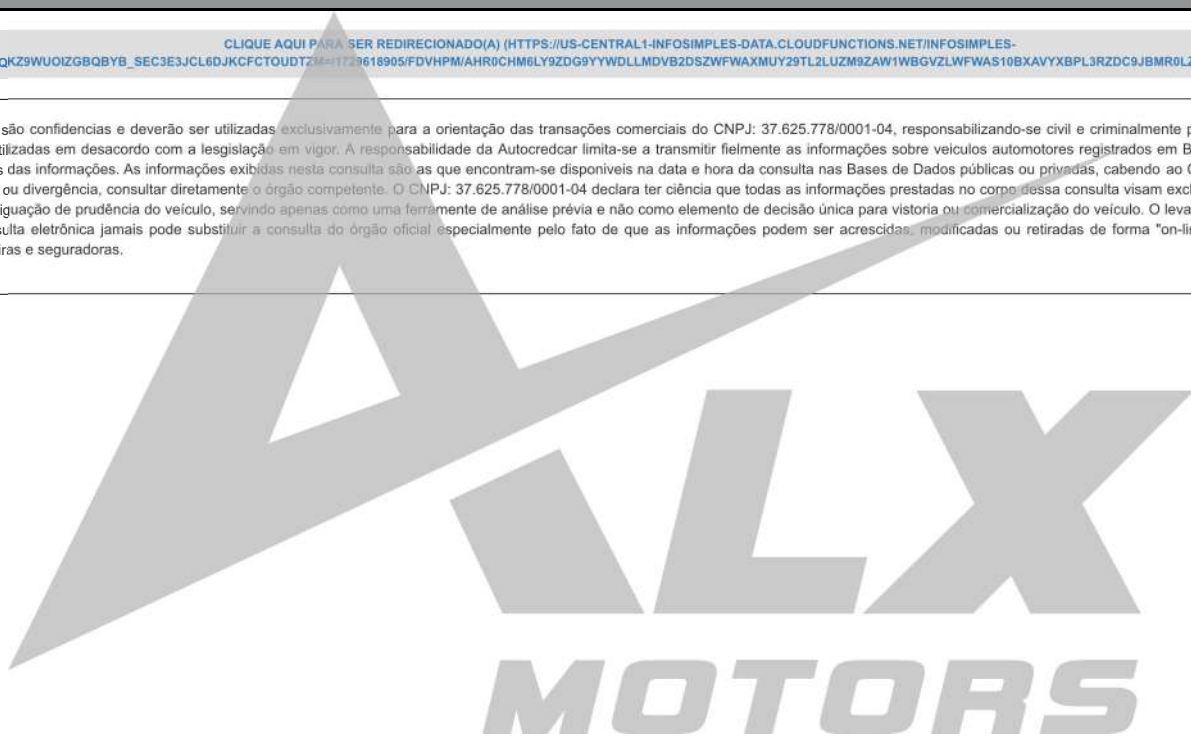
CLIQUE AQUI PARA SER REDIRECIONADO(A) (HTTPS://US-CENTRAL1-INFOSIMPLES-DATA.CLOUDFUNCTIONS.NET/INFOSIMPLES-
QKZ9WUOIZGBQBYB_SEC3E3JCL6DJKCFCTOUDTZM=1723618905/FDVHPM/AHR0CHM6LY9ZDG9YYWDLLMDVB2DSZWFWAXMUY29TL2LUZM9ZAW1WBGVZLWFWAS10BXAVYXBPL3RZDC9JBMR0L

são confidencias e deverão ser utilizadas exclusivamente para a orientação das transações comerciais do CNPJ: 37.625.778/0001-04, responsabilizando-se civil e criminalmente p tilizadas em desacordo com a lesgislação em vigor. A responsabilidade da Autocredcar limita-se a transmitir fielmente as informações sobre veiculos automotores registrados em B s das informações. As informações exibidas nesta consulta são as que encontram-se disponiveis na data e hora da consulta nas Bases de Dados públicas ou privadas, cabendo ao ou divergência, consultar diretamente o órgão competente. O CNPJ: 37.625.778/0001-04 declara ter ciência que todas as informações prestadas no corpo dessa consulta visam exc iguação de prudência do veículo, servindo apenas como uma ferramente de análise prévia e não como elemento de decisão única para vistoria ou comercialização do veículo. O leva sulta eletrônica jamais pode substituir a consulta do órgão oficial especialmente pelo fato de que as informações podem ser acrescidas, modificadas ou retiradas de forma "on-li iras e seguradoras.

ALX
MOTORS